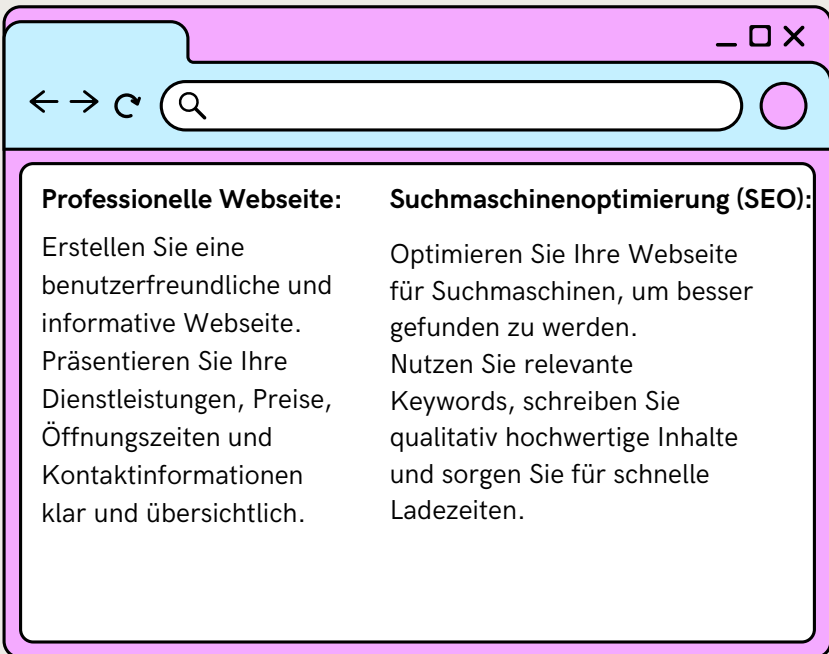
Professionelle Webseite:

Erstellen Sie eine benutzerfreundliche und informative Webseite. Präsentieren Sie Ihre Dienstleistungen, Preise, Öffnungszeiten und Kontaktinformationen klar und übersichtlich.

Suchmaschinenoptimierung (SEO):

Optimieren Sie Ihre Webseite für Suchmaschinen, um besser gefunden zu werden. Nutzen Sie relevante Keywords, schreiben Sie qualitativ hochwertige Inhalte und sorgen Sie für schnelle Ladezeiten.